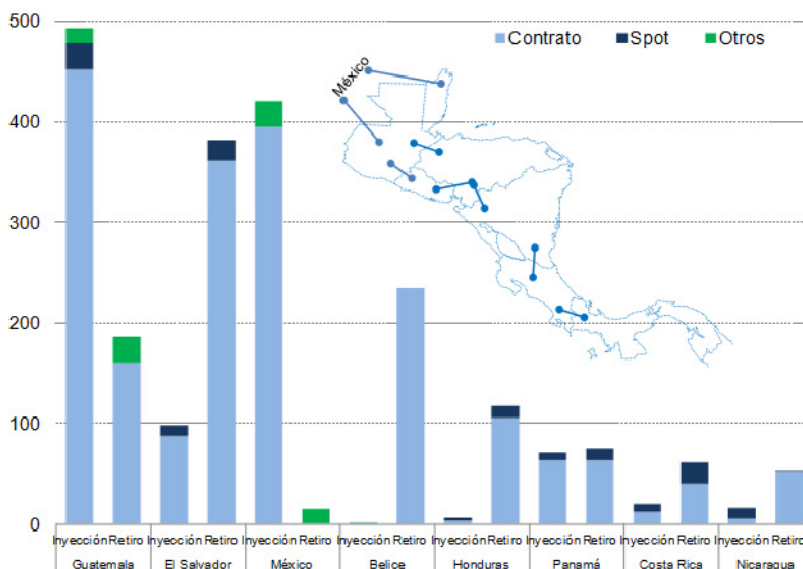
500
400
300
200
100
0

Contrato
Spot
Otros

México

Inyección Retiro
Guatemala
Inyección Retiro
El Salvador
Inyección Retiro
México
Inyección Retiro
Belice
Inyección Retiro
Honduras
Inyección Retiro
Panamá
Inyección Retiro
Costa Rica
Inyección Retiro
Nicaragua